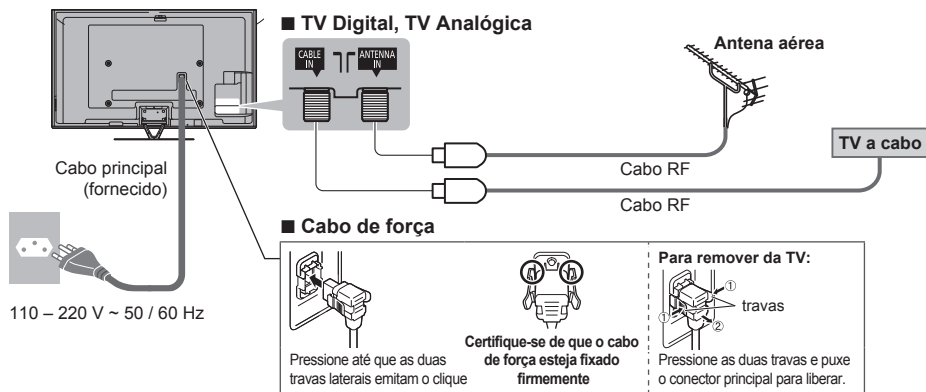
■ TV Digital, TV Analógica

CABLE IN

ANTENNA IN

Antena aérea

TV a cabo

Cabo RF

Cabo RF

Cabo principal (fornecido)

110 – 220 V ~ 50 / 60 Hz

■ Cabo de força

Pressione até que as duas travas laterais emitam o clique

Certifique-se de que o cabo de força esteja fixado firmemente

Para remover da TV:

①

①

②

travas

Pressione as duas travas e puxe o conector principal para liberar.